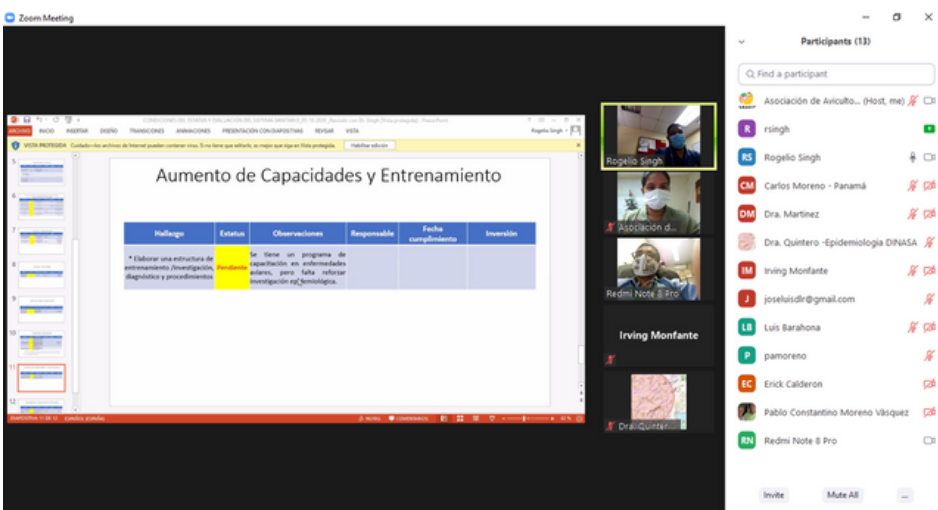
Zoom Meeting

ARCHIVO INICIO INSERTAR DISEÑO TRANSICIONES ANIMACIONES PRESENTACIÓN CON DIAPOSITIVAS REVISAR VISTA

Rogelio Singh

VISTA PROTEGIDA Cuidado: los archivos de Internet pueden contener virus. Si no tiene que editarlo, es mejor que siga en Vista protegida. Habilitar edición

Aumento de Capacidades y Entrenamiento

| Hallazgo | Estatus | Observaciones | Responsable | Fecha cumplimiento | Inversión |
|---|---|---|---|---|---|
| * Elaborar una estructura de entrenamiento /investigación, diagnóstico y procedimientos | Pendiente | Se tiene un programa de capacitación en enfermedades aviares, pero falta reforzar investigación epidemiológica. | | | |

DIAPOSITIVA 11 DE 12 ESPAÑOL (ESPAÑA) NOTAS COMENTARIOS

Rogelio Singh

Asociación d...

Redmi Note 8 Pro

Irving Monfante

Dra. Quinter...

Participants (13)

Find a participant

Asociación de Aviculto... (Host, me)
rsingh
Rogelio Singh
Carlos Moreno - Panamá
Dra. Martinez
Dra. Quintero -Epidemiologia DINASA
Irving Monfante
joseluisdlr@gmail.com
Luis Barahona
pamoreno
Erick Calderon
Pablo Constantino Moreno Vásquez
Redmi Note 8 Pro

Invite Mute All ...